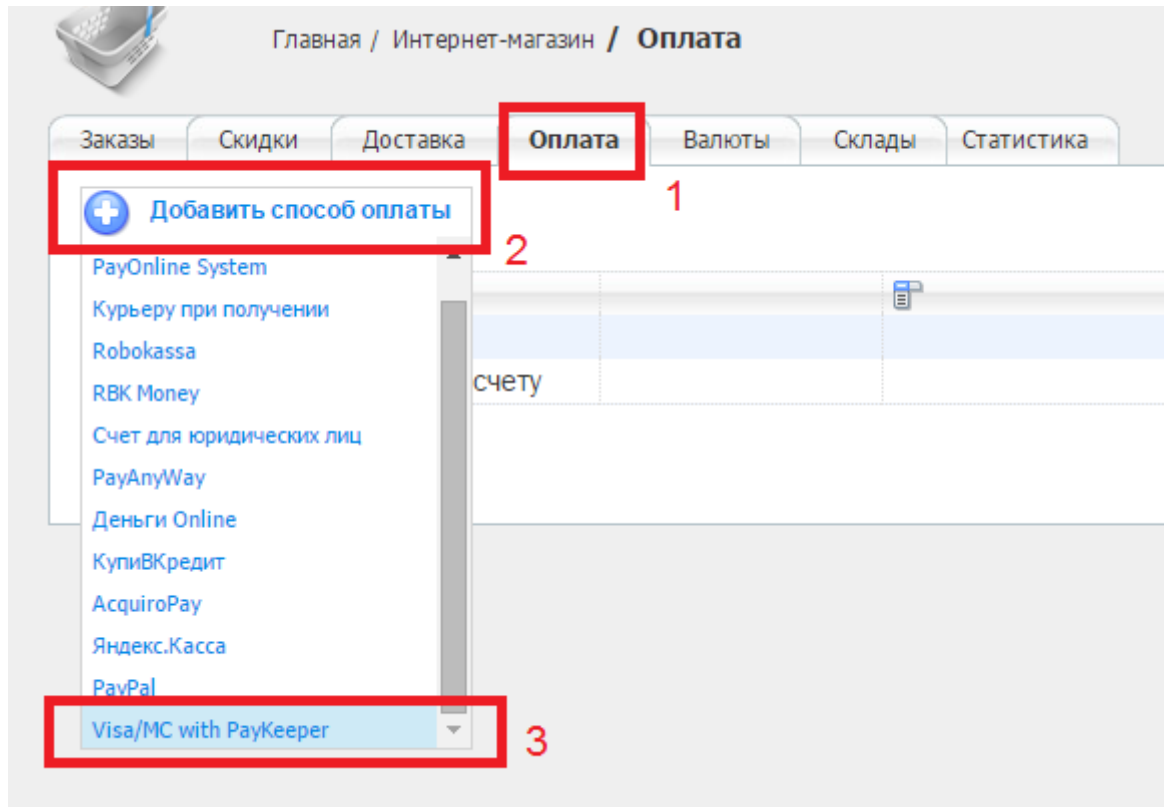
Главная / Интернет-магазин / Оплата

Заказы | Скидки | Доставка | Оплата | Валюты | Склады | Статистика

1

Добавить способ оплаты

2

PayOnline System
Курьеру при получении
Robokassa
RBK Money
Счет для юридических лиц
PayAnyWay
Деньги Online
КупиВКредит
AcquiroPay
Яндекс.Касса
PayPal
Visa/MC with PayKeeper

3

счету